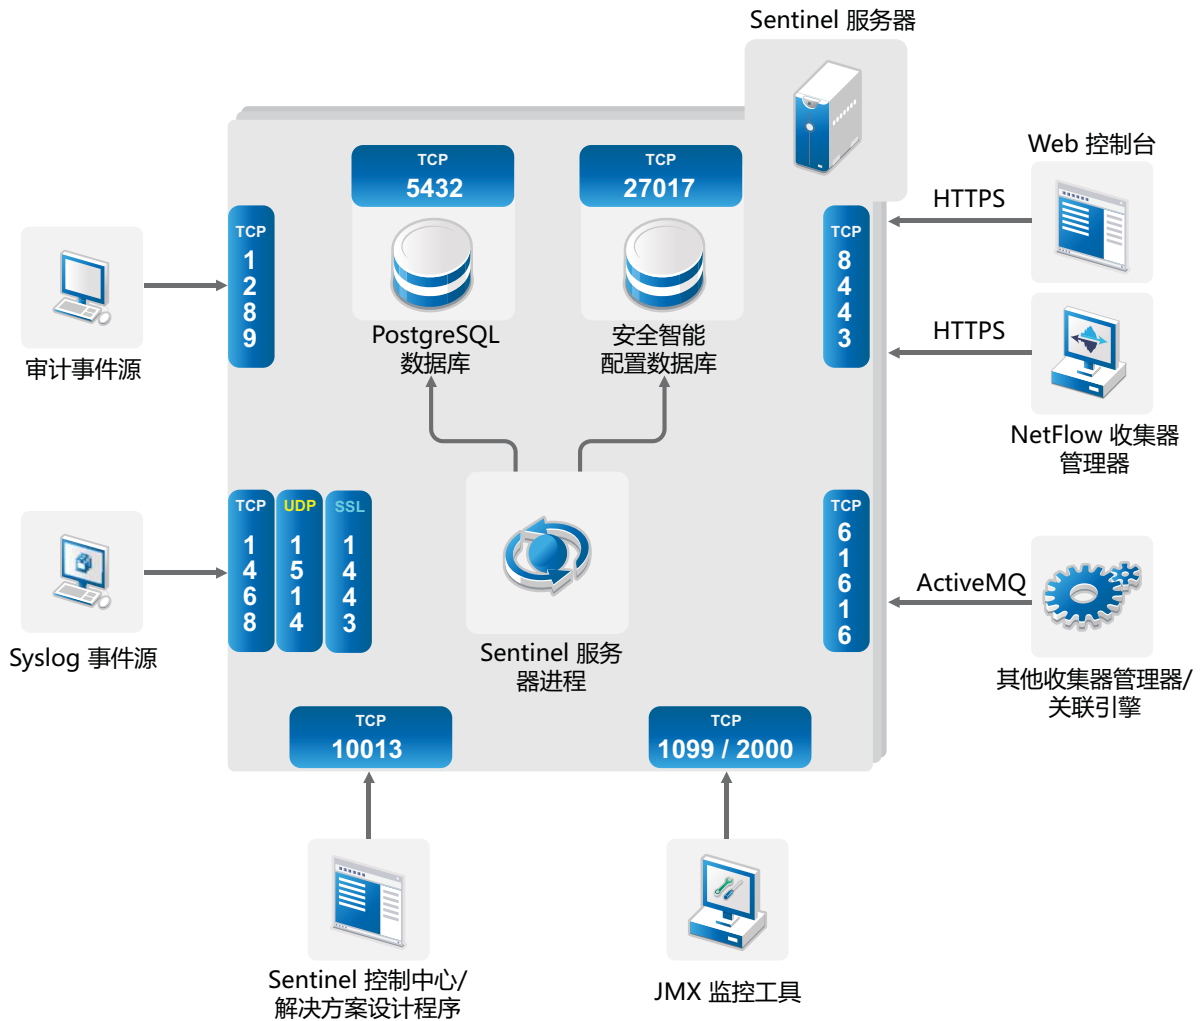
Sentinel 服务器

TCP
5432

TCP
27017

Web 控制台

HTTPS

TCP
1
2
8
9

TCP
8
4
4
3

审计事件源

PostgreSQL
数据库

安全智能
配置数据库

HTTPS

NetFlow 收集器
管理器

TCP
1
4
6
8

UDP
1
5
1
4

SSL
1
4
4
3

TCP
6
1
6
1
6

ActiveMQ

Syslog 事件源

Sentinel 服务
器进程

其他收集器管理器/
关联引擎

TCP
10013

TCP
1099 / 2000

Sentinel 控制中心/
解决方案设计程序

JMX 监控工具